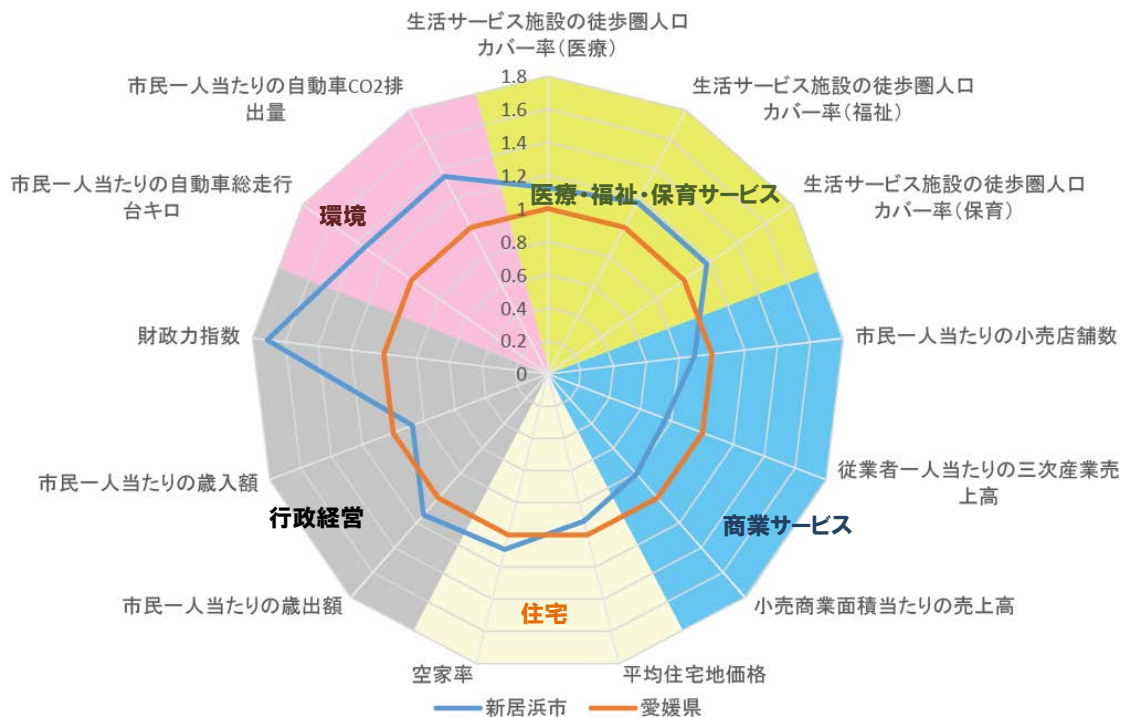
生活サービス施設の徒歩圏人口カバー率（医療）

生活サービス施設の徒歩圏人口カバー率（福祉）

生活サービス施設の徒歩圏人口カバー率（保育）

市民一人当たりの小売店舗数

従業者一人当たりの三次産業売上高

小売商業面積当たりの売上高

平均住宅地価格

空家率

市民一人当たりの歳出額

市民一人当たりの歳入額

財政力指数

市民一人当たりの自動車総走行台キロ

市民一人当たりの自動車CO2排出量

1.8
1.6
1.4
1.2
1
0.8
0.6
0.4
0.2
0

医療・福祉・保育サービス

商業サービス

住宅

行政経営

環境

新居浜市
愛媛県